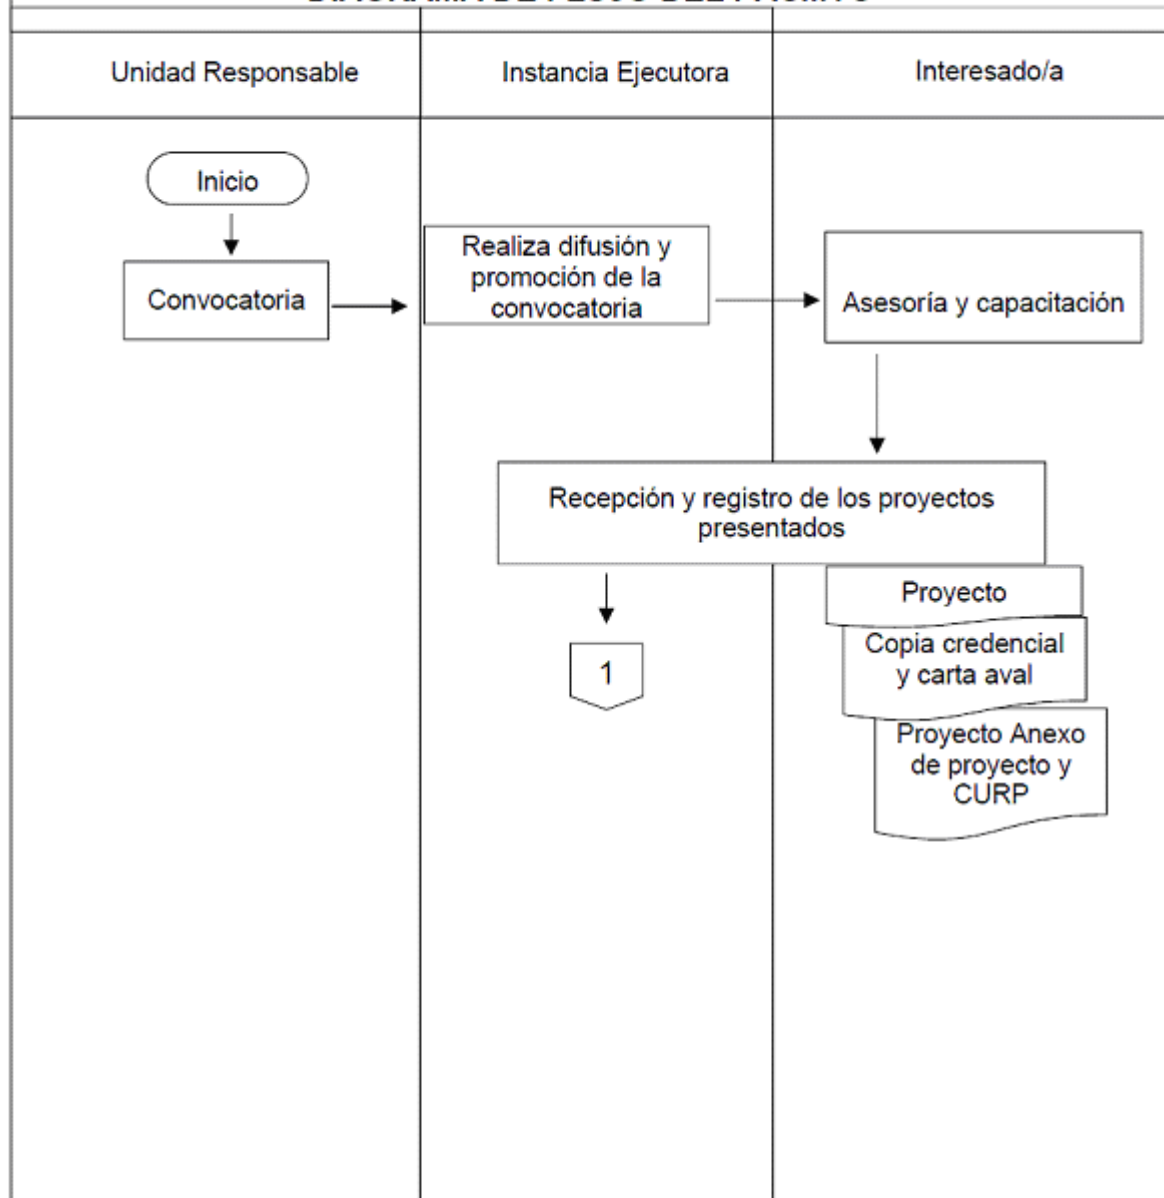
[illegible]

Unidad Responsable

Instancia Ejecutora

Interesado/a

Inicio

Convocatoria

Realiza difusión y promoción de la convocatoria

Asesoría y capacitación

Recepción y registro de los proyectos presentados

Proyecto

Copia credencial y carta aval

Proyecto Anexo de proyecto y CURP

1